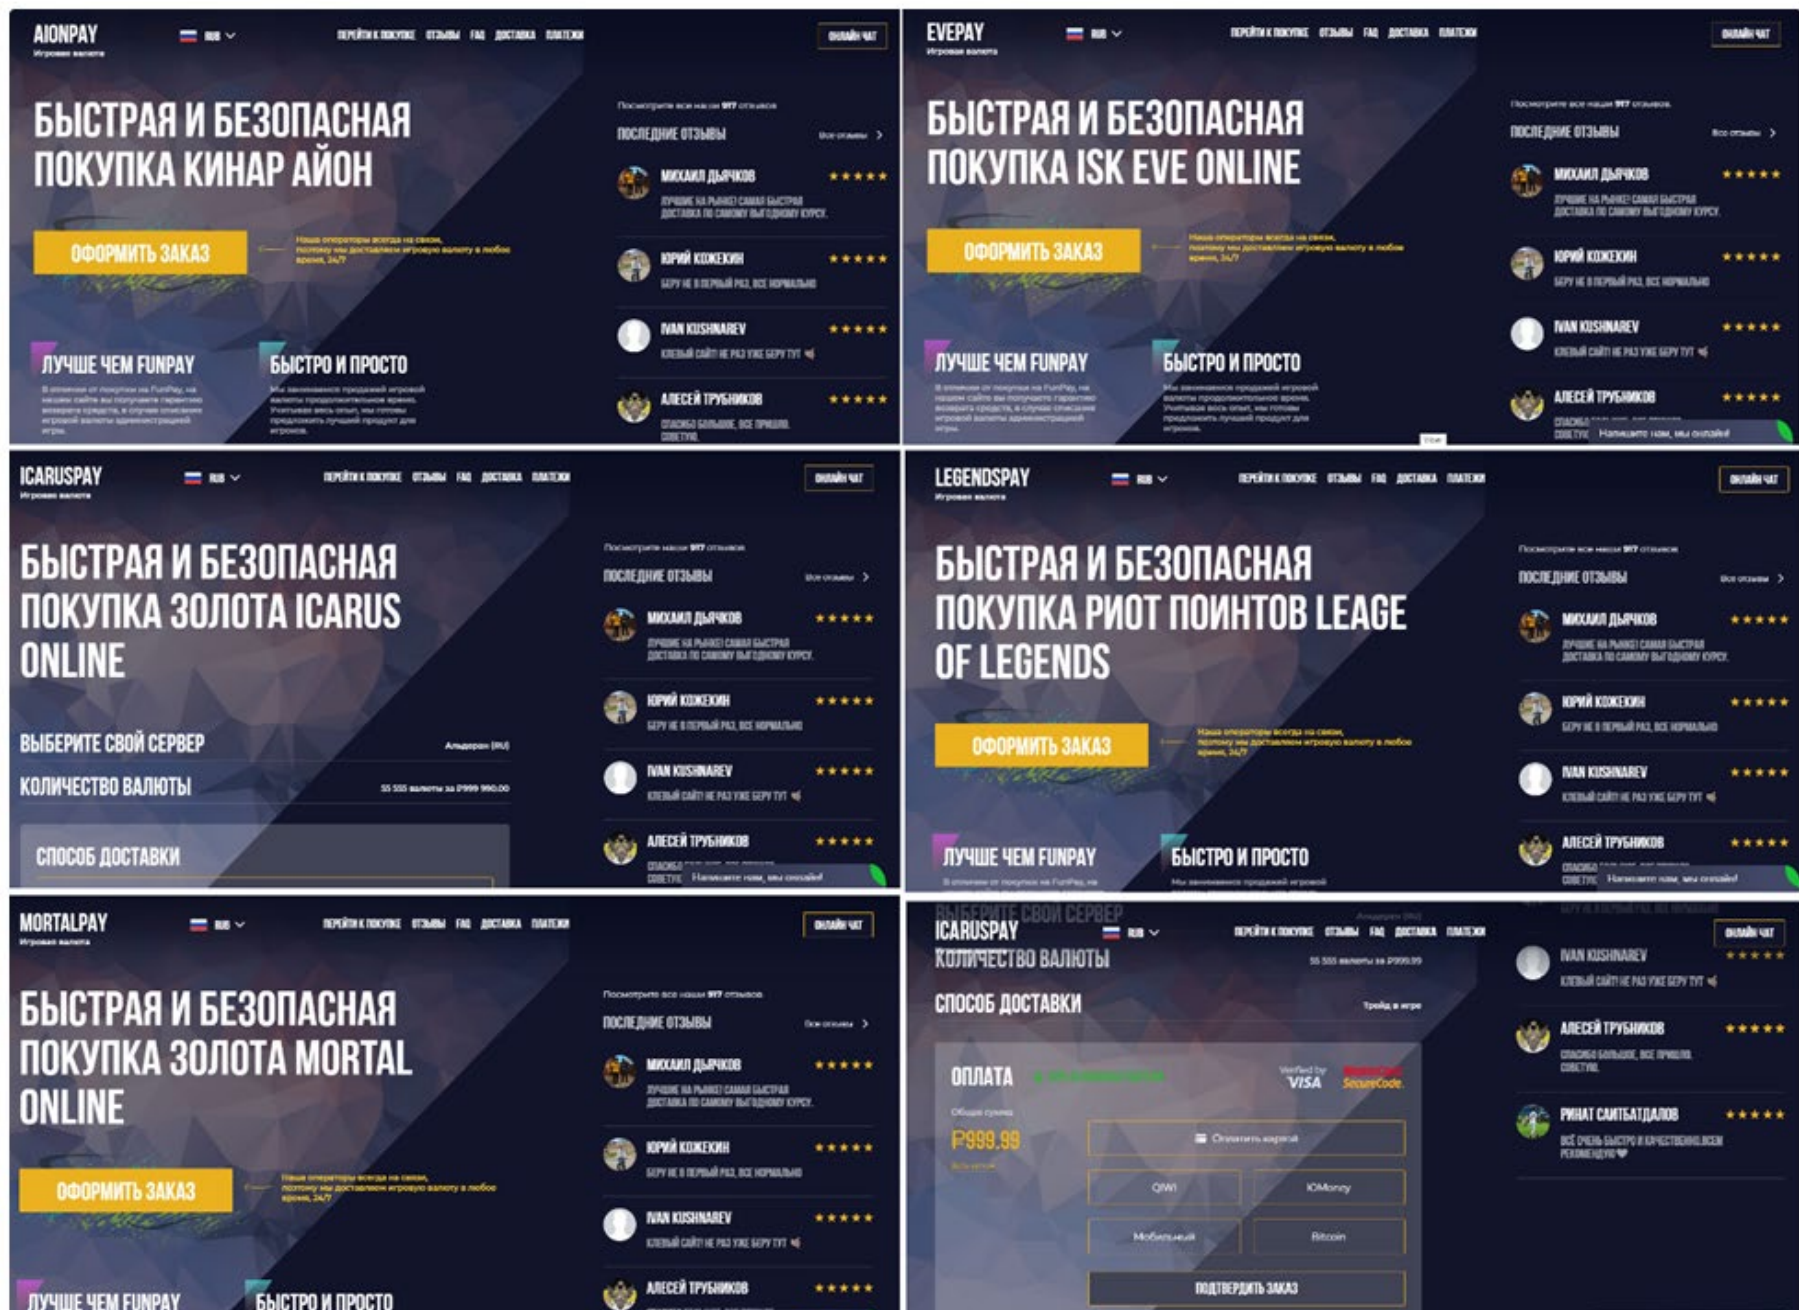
AIONPAY
Игровая валюта
RUB
ПЕРЕЙТИ К ПОКУПКЕ ОТЗЫВЫ FAQ ДОСТАВКА ПЛАТЕЖИ
ОНЛАЙН ЧАТ

БЫСТРАЯ И БЕЗОПАСНАЯ ПОКУПКА КИНАР АЙОН

ОФОРМИТЬ ЗАКАЗ

Наши операторы всегда на связи, поэтому мы доставляем игровую валюту в любое время, 24/7

ЛУЧШЕ ЧЕМ FUNPAY
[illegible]

БЫСТРО И ПРОСТО
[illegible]

Посмотрите все наши 917 отзывов
ПОСЛЕДНИЕ ОТЗЫВЫ
Все отзывы
МИХАИЛ ДЬЯЧКОВ
ЛУЧШИЕ НА РЫНКЕ! САМАЯ БЫСТРАЯ ДОСТАВКА ПО САМОМУ ВЫГОДНОМУ КУРСУ.
ЮРИЙ КОЖЕКИН
БЕРУ НЕ В ПЕРВЫЙ РАЗ, ВСЕ НОРМАЛЬНО
IVAN KUSHNAREV
КЛЕВЫЙ САЙТ! НЕ РАЗ УЖЕ БЕРУ ТУТ
АЛЕСЕЙ ТРУБНИКОВ
СПАСИБО БОЛЬШОЕ, ВСЕ ПРИШЛО. СОВЕТУЮ.

EVEPAY
Игровая валюта
RUB
ПЕРЕЙТИ К ПОКУПКЕ ОТЗЫВЫ FAQ ДОСТАВКА ПЛАТЕЖИ
ОНЛАЙН ЧАТ

БЫСТРАЯ И БЕЗОПАСНАЯ ПОКУПКА ISK EVE ONLINE

ОФОРМИТЬ ЗАКАЗ

Наши операторы всегда на связи, поэтому мы доставляем игровую валюту в любое время, 24/7

ЛУЧШЕ ЧЕМ FUNPAY
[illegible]

БЫСТРО И ПРОСТО
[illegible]

Посмотрите все наши 917 отзывов
ПОСЛЕДНИЕ ОТЗЫВЫ
Все отзывы
МИХАИЛ ДЬЯЧКОВ
ЛУЧШИЕ НА РЫНКЕ! САМАЯ БЫСТРАЯ ДОСТАВКА ПО САМОМУ ВЫГОДНОМУ КУРСУ.
ЮРИЙ КОЖЕКИН
БЕРУ НЕ В ПЕРВЫЙ РАЗ, ВСЕ НОРМАЛЬНО
IVAN KUSHNAREV
КЛЕВЫЙ САЙТ! НЕ РАЗ УЖЕ БЕРУ ТУТ
АЛЕСЕЙ ТРУБНИКОВ
Напишите нам, мы онлайн!

ICARUSPAY
Игровая валюта
RUB
ПЕРЕЙТИ К ПОКУПКЕ ОТЗЫВЫ FAQ ДОСТАВКА ПЛАТЕЖИ
ОНЛАЙН ЧАТ

БЫСТРАЯ И БЕЗОПАСНАЯ ПОКУПКА ЗОЛОТА ICARUS ONLINE

ВЫБЕРИТЕ СВОЙ СЕРВЕР
Альдеран (RU)
КОЛИЧЕСТВО ВАЛЮТЫ
55 555 валюты за Р999 990.00
СПОСОБ ДОСТАВКИ

Посмотрите все наши 917 отзывов
ПОСЛЕДНИЕ ОТЗЫВЫ
Все отзывы
МИХАИЛ ДЬЯЧКОВ
ЛУЧШИЕ НА РЫНКЕ! САМАЯ БЫСТРАЯ ДОСТАВКА ПО САМОМУ ВЫГОДНОМУ КУРСУ.
ЮРИЙ КОЖЕКИН
БЕРУ НЕ В ПЕРВЫЙ РАЗ, ВСЕ НОРМАЛЬНО
IVAN KUSHNAREV
КЛЕВЫЙ САЙТ! НЕ РАЗ УЖЕ БЕРУ ТУТ
АЛЕСЕЙ ТРУБНИКОВ
Напишите нам, мы онлайн!

LEGENDSPAY
Игровая валюта
RUB
ПЕРЕЙТИ К ПОКУПКЕ ОТЗЫВЫ FAQ ДОСТАВКА ПЛАТЕЖИ
ОНЛАЙН ЧАТ

БЫСТРАЯ И БЕЗОПАСНАЯ ПОКУПКА РИОТ ПОИНТОВ LEAGE OF LEGENDS

ОФОРМИТЬ ЗАКАЗ

Наши операторы всегда на связи, поэтому мы доставляем игровую валюту в любое время, 24/7

ЛУЧШЕ ЧЕМ FUNPAY
В отличие от покупки на FunPay, на
БЫСТРО И ПРОСТО
Мы занимаемся продажей игровой

Посмотрите все наши 917 отзывов
ПОСЛЕДНИЕ ОТЗЫВЫ
Все отзывы
МИХАИЛ ДЬЯЧКОВ
ЛУЧШИЕ НА РЫНКЕ! САМАЯ БЫСТРАЯ ДОСТАВКА ПО САМОМУ ВЫГОДНОМУ КУРСУ.
ЮРИЙ КОЖЕКИН
БЕРУ НЕ В ПЕРВЫЙ РАЗ, ВСЕ НОРМАЛЬНО
IVAN KUSHNAREV
КЛЕВЫЙ САЙТ! НЕ РАЗ УЖЕ БЕРУ ТУТ
АЛЕСЕЙ ТРУБНИКОВ
Напишите нам, мы онлайн!

MORTALPAY
Игровая валюта
RUB
ПЕРЕЙТИ К ПОКУПКЕ ОТЗЫВЫ FAQ ДОСТАВКА ПЛАТЕЖИ
ОНЛАЙН ЧАТ

БЫСТРАЯ И БЕЗОПАСНАЯ ПОКУПКА ЗОЛОТА MORTAL ONLINE

ОФОРМИТЬ ЗАКАЗ

Наши операторы всегда на связи, поэтому мы доставляем игровую валюту в любое время, 24/7

ЛУЧШЕ ЧЕМ FUNPAY
БЫСТРО И ПРОСТО

Посмотрите все наши 917 отзывов
ПОСЛЕДНИЕ ОТЗЫВЫ
Все отзывы
МИХАИЛ ДЬЯЧКОВ
ЛУЧШИЕ НА РЫНКЕ! САМАЯ БЫСТРАЯ ДОСТАВКА ПО САМОМУ ВЫГОДНОМУ КУРСУ.
ЮРИЙ КОЖЕКИН
БЕРУ НЕ В ПЕРВЫЙ РАЗ, ВСЕ НОРМАЛЬНО
IVAN KUSHNAREV
КЛЕВЫЙ САЙТ! НЕ РАЗ УЖЕ БЕРУ ТУТ
АЛЕСЕЙ ТРУБНИКОВ

ICARUSPAY
RUB
ПЕРЕЙТИ К ПОКУПКЕ ОТЗЫВЫ FAQ ДОСТАВКА ПЛАТЕЖИ
ОНЛАЙН ЧАТ
ВЫБЕРИТЕ СВОЙ СЕРВЕР
Альдеран (RU)
КОЛИЧЕСТВО ВАЛЮТЫ
55 555 валюты за Р999.99
СПОСОБ ДОСТАВКИ
Трейд в игре
ОПЛАТА
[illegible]
Verified by VISA
MasterCard SecureCode.
Общая сумма
Р999.99
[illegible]
Оплатить картой
QIWI
IOMoney
Мобильный
Bitcoin
ПОДТВЕРДИТЬ ЗАКАЗ

IVAN KUSHNAREV
КЛЕВЫЙ САЙТ! НЕ РАЗ УЖЕ БЕРУ ТУТ
АЛЕСЕЙ ТРУБНИКОВ
СПАСИБО БОЛЬШОЕ, ВСЕ ПРИШЛО. СОВЕТУЮ.
РИНАТ САИТБАТДАЛОВ
ВСЁ ОЧЕНЬ БЫСТРО И КАЧЕСТВЕННО, ВСЕМ РЕКОМЕНДУЮ